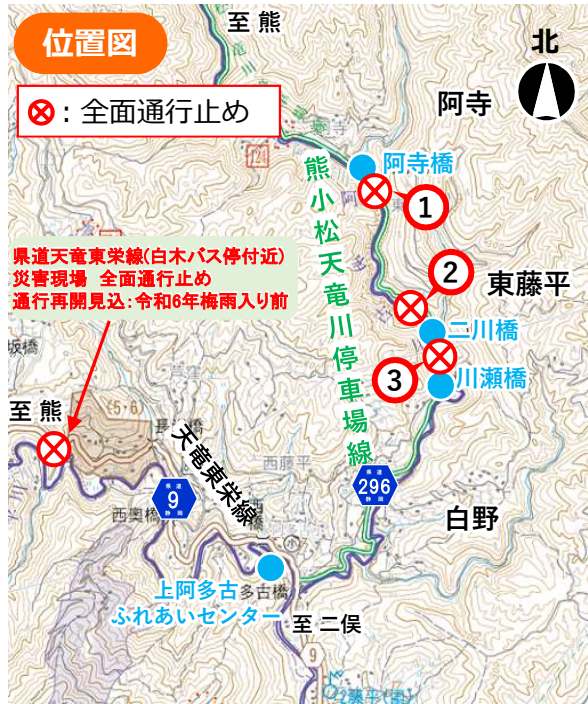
位置図

至 熊

北

⊗：全面通行止め

阿寺

阿寺橋

熊小松天竜川停車場線

①

②

東藤平

県道天竜東栄線(白木バス停付近)
災害現場　全面通行止め
通行再開見込：令和6年梅雨入り前

二川橋

③

川瀬橋

至 熊

天竜東栄線

西藤平

県道 9 静岡

県道 296 静岡

西奥橋

白野

上阿多古
ふれあいセンター

多古橋

至 二俣